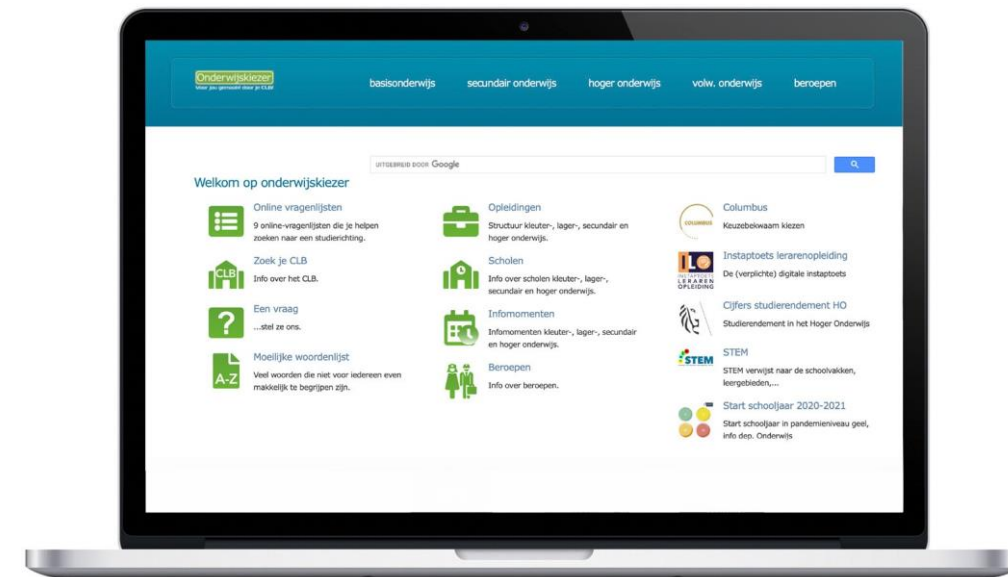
Onderwijskiezer
Voor jou gemaakt door je CLB

basisonderwijs secundair onderwijs hoger onderwijs volw. onderwijs beroepen

UITGEBREID DOOR Google

Welkom op onderwijskiezer

Online vragenlijsten
9 online-vragenlijsten die je helpen zoeken naar een studierichting.

CLB
Zoek je CLB
Info over het CLB.

?
Een vraag
...stel ze ons.

A-Z
Moeilijke woordenlijst
Veel woorden die niet voor iedereen even makkelijk te begrijpen zijn.

Opleidingen
Structuur kleuter-, lager-, secundair en hoger onderwijs.

Scholen
Info over scholen kleuter-, lager-, secundair en hoger onderwijs.

Infomomenten
Infomomenten kleuter-, lager-, secundair en hoger onderwijs.

Beroepen
Info over beroepen.

COLUMBUS
Columbus
Keuzebekwaam kiezen

ILO INSTAPTOETS LERAREN OPLEIDING
Instaptoets lerarenopleiding
De (verplichte) digitale instaptoets

Cijfers studierendement HO
Studierendement in het Hoger Onderwijs

STEM
STEM
STEM verwijst naar de schoolvakken, leergebieden,...

Start schooljaar 2020-2021
Start schooljaar in pandemieniveau geel, info dep. Onderwijs